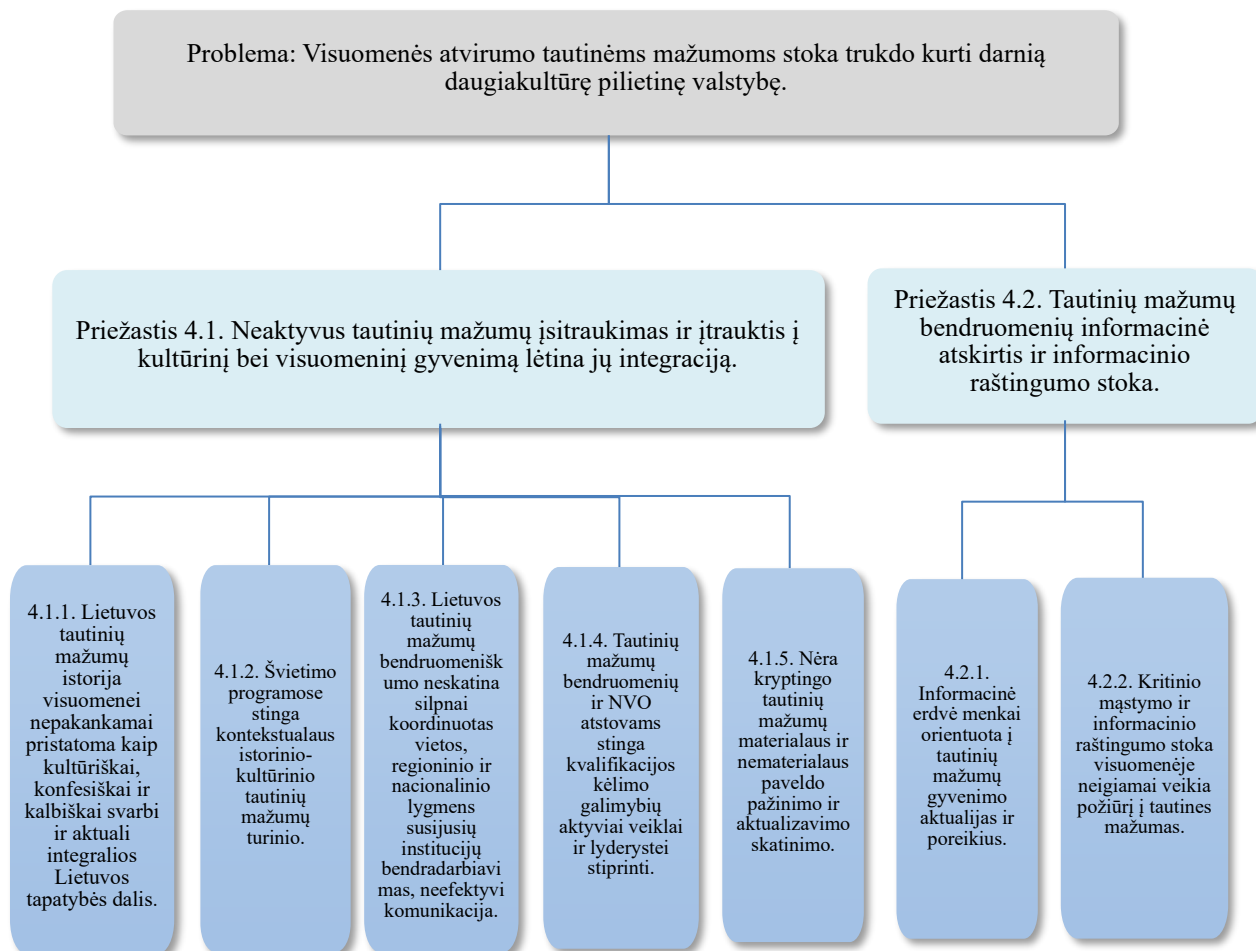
Problema: Visuomenės atvirumo tautinėms mažumoms stoka trukdo kurti darnią daugiakultūrę pilietinę valstybę.

Priežastis 4.1. Neaktyvus tautinių mažumų įsitraukimas ir įtrauktis į kultūrinį bei visuomeninį gyvenimą lėtina jų integraciją.

Priežastis 4.2. Tautinių mažumų bendruomenių informacinė atskirtis ir informacinio raštingumo stoka.

4.1.1. Lietuvos tautinių mažumų istorija visuomenei nepakankamai pristatoma kaip kultūriškai, konfesiškai ir kalbiškai svarbi ir aktuali integralios Lietuvos tapatybės dalis.

4.1.2. Švietimo programose stinga kontekstualaus istorinio-kultūrinio tautinių mažumų turinio.

4.1.3. Lietuvos tautinių mažumų bendruomeniškumo neskatina silpnai koordinuotas vietos, regioninio ir nacionalinio lygmens susijusių institucijų bendradarbiavimas, neefektyvi komunikacija.

4.1.4. Tautinių mažumų bendruomenių ir NVO atstovams stinga kvalifikacijos kėlimo galimybių aktyviai veiklai ir lyderystei stiprinti.

4.1.5. Nėra kryptingo tautinių mažumų materialaus ir nematerialaus paveldo pažinimo ir aktualizavimo skatinimo.

4.2.1. Informacinė erdvė menkai orientuota į tautinių mažumų gyvenimo aktualijas ir poreikius.

4.2.2. Kritinio mąstymo ir informacinio raštingumo stoka visuomenėje neigiamai veikia požiūrį į tautines mažumas.